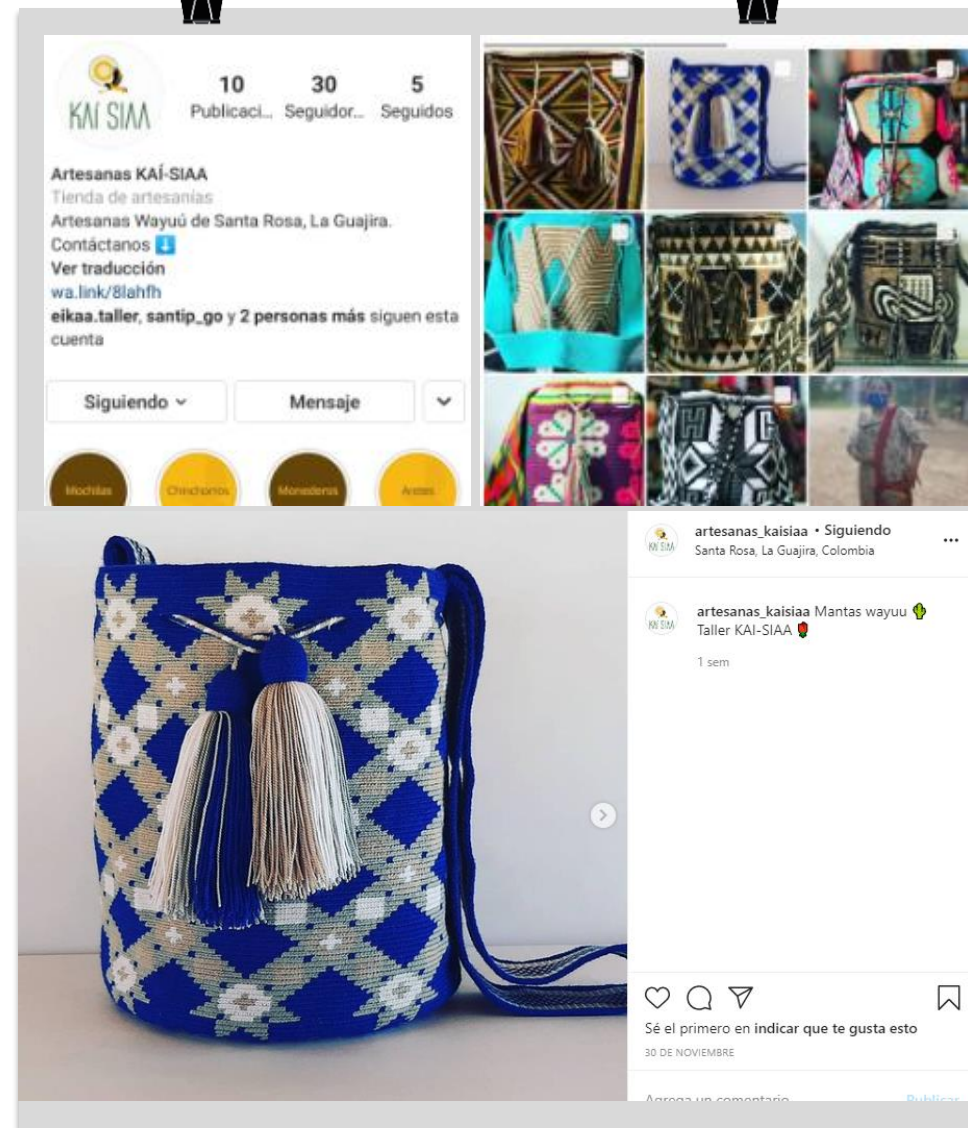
KAI SIAA

10 Publicaci...
30 Seguidor...
5 Seguidos

Artesanas KAÍ-SIAA
Tienda de artesanías
Artesanas Wayuú de Santa Rosa, La Guajira.
Contáctanos ⬇️
Ver traducción
wa.link/8lahfh
eikaa.taller, santip_go y 2 personas más siguen esta cuenta

Siguiendo ⌄
Mensaje

Mochilas
Chinchorros
Monederos
Aretes

artesanas_kaisiaa • Siguiendo
Santa Rosa, La Guajira, Colombia

artesanas_kaisiaa Mantas wayuu 🌵 Taller KAI-SIAA 🌹

1 sem

Sé el primero en indicar que te gusta esto
30 DE NOVIEMBRE

Agrega un comentario...
Publicar